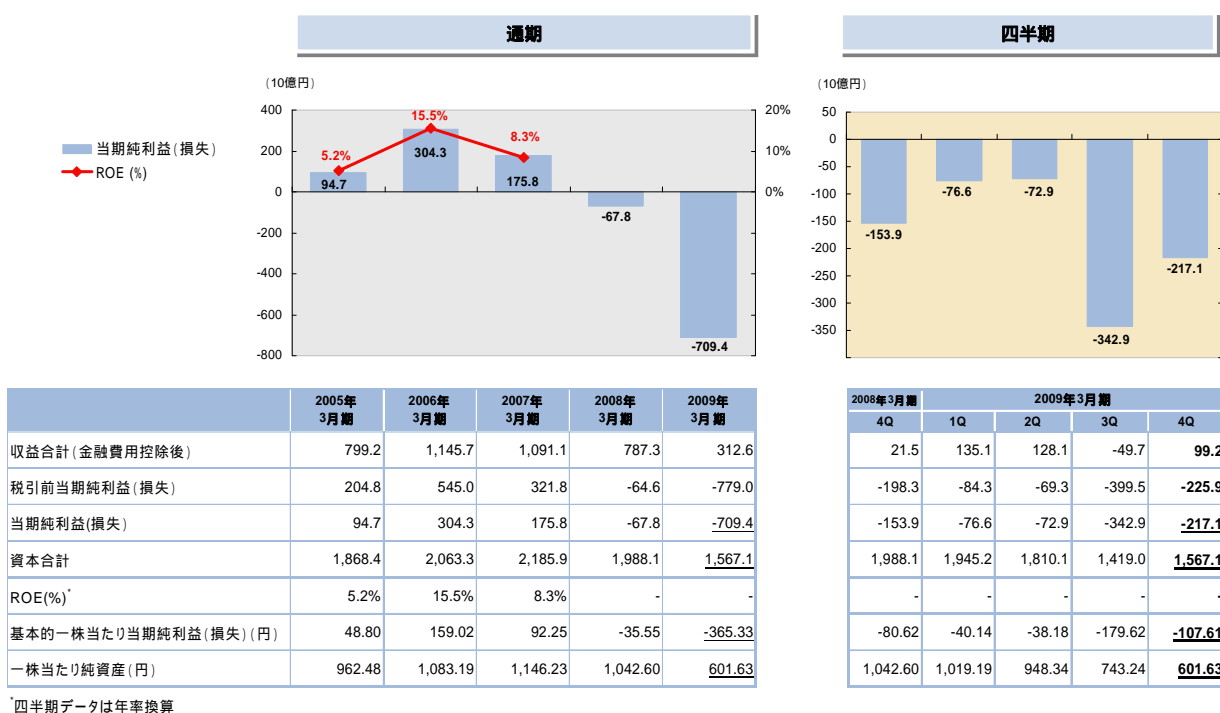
通期

四半期

（10億円）

400
200
0
-200
-400
-600
-800

20%
10%
0%

当期純利益（損失）
ROE (%)

5.2%
15.5%
8.3%
94.7
304.3
175.8
-67.8
-709.4

（10億円）

50
0
-50
-100
-150
-200
-250
-300
-350

-153.9
-76.6
-72.9
-342.9
-217.1

| | 2005年3月期 | 2006年3月期 | 2007年3月期 | 2008年3月期 | 2009年3月期 |
|---|---|---|---|---|---|
| 収益合計（金融費用控除後） | 799.2 | 1,145.7 | 1,091.1 | 787.3 | 312.6 |
| 税引前当期純利益（損失） | 204.8 | 545.0 | 321.8 | -64.6 | -779.0 |
| 当期純利益(損失) | 94.7 | 304.3 | 175.8 | -67.8 | -709.4 |
| 資本合計 | 1,868.4 | 2,063.3 | 2,185.9 | 1,988.1 | 1,567.1 |
| ROE(%)* | 5.2% | 15.5% | 8.3% | - | - |
| 基本的一株当たり当期純利益（損失）（円） | 48.80 | 159.02 | 92.25 | -35.55 | -365.33 |
| 一株当たり純資産（円） | 962.48 | 1,083.19 | 1,146.23 | 1,042.60 | 601.63 |

| 2008年3月期 4Q | 2009年3月期 1Q | 2Q | 3Q | 4Q |
|---|---|---|---|---|
| 21.5 | 135.1 | 128.1 | -49.7 | 99.2 |
| -198.3 | -84.3 | -69.3 | -399.5 | -225.9 |
| -153.9 | -76.6 | -72.9 | -342.9 | -217.1 |
| 1,988.1 | 1,945.2 | 1,810.1 | 1,419.0 | 1,567.1 |
| - | - | - | - | - |
| -80.62 | -40.14 | -38.18 | -179.62 | -107.61 |
| 1,042.60 | 1,019.19 | 948.34 | 743.24 | 601.63 |

*四半期データは年率換算